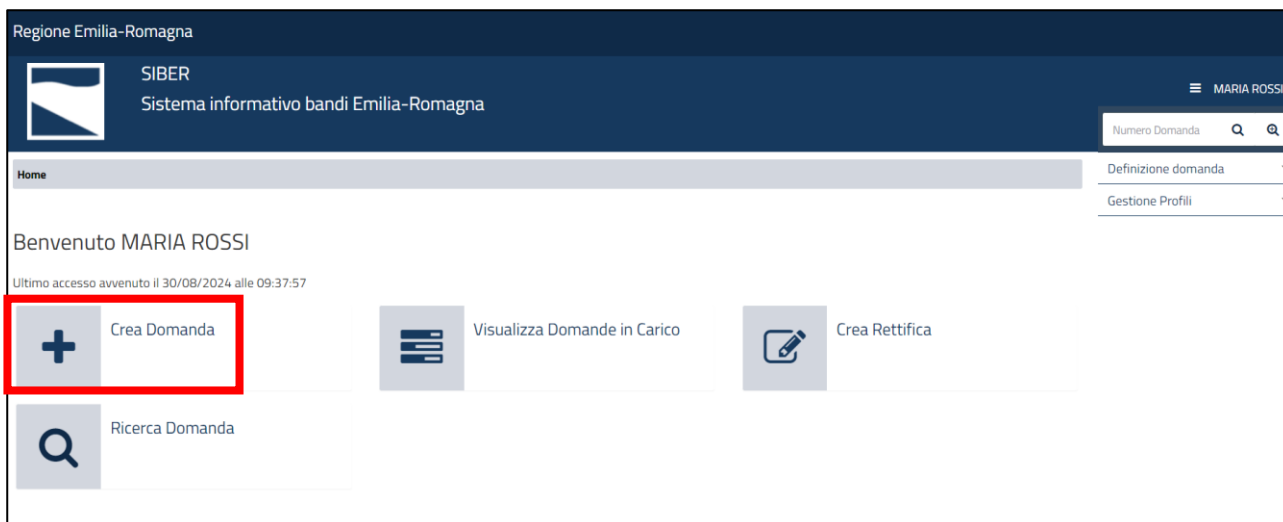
Regione Emilia-Romagna

SIBER
Sistema informativo bandi Emilia-Romagna

MARIA ROSSI

Numero Domanda

Home

Definizione domanda

Gestione Profili

Benvenuto MARIA ROSSI

Ultimo accesso avvenuto il 30/08/2024 alle 09:37:57

Crea Domanda

Visualizza Domande in Carico

Crea Rettifica

Ricerca Domanda